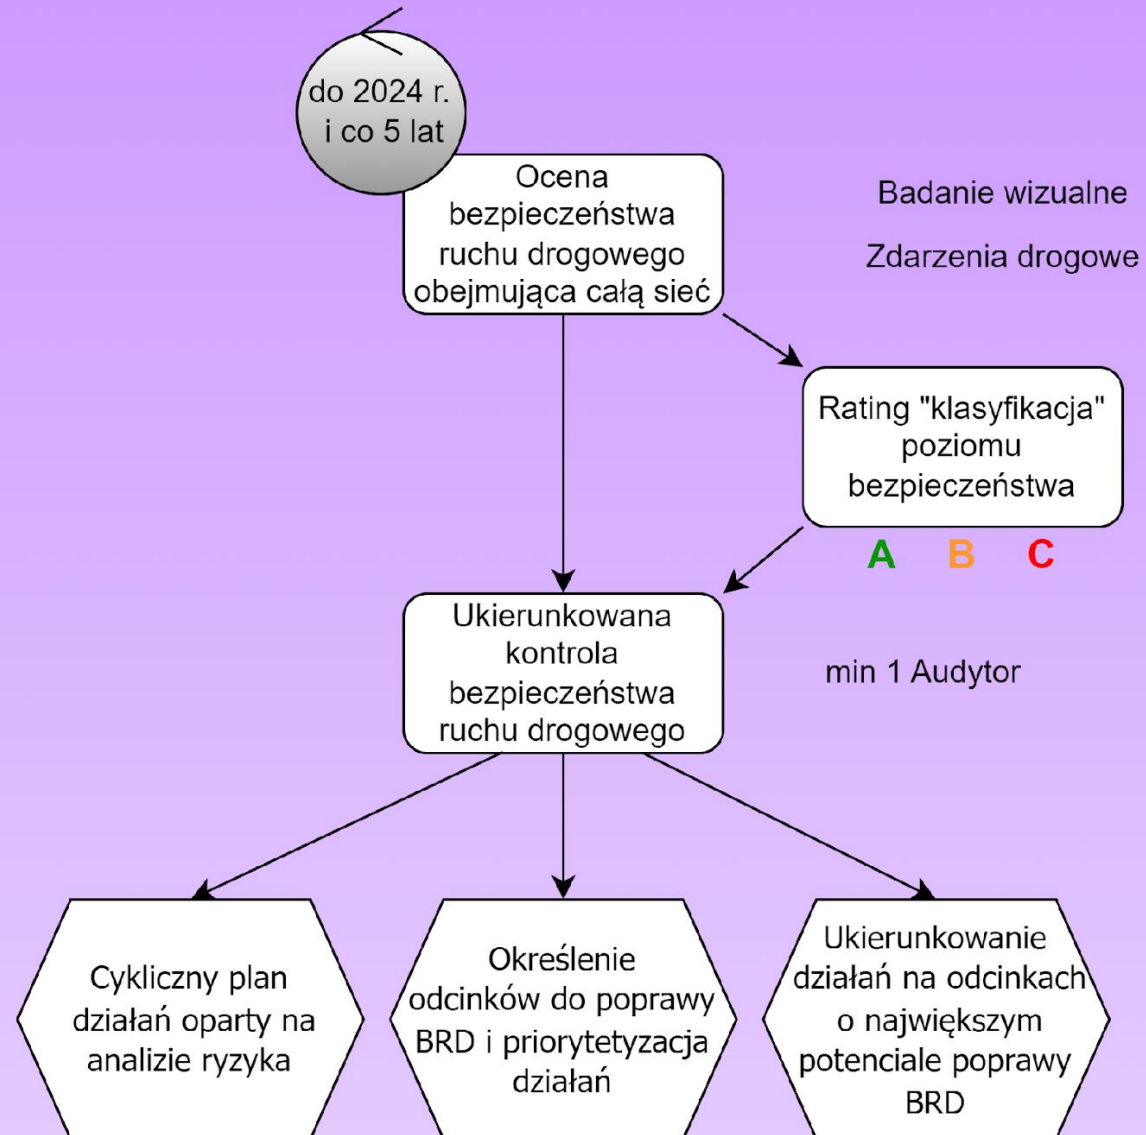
do 2024 r. i co 5 lat

Ocena bezpieczeństwa ruchu drogowego obejmująca całą sieć

Badanie wizualne

Zdarzenia drogowe

Rating "klasyfikacja" poziomu bezpieczeństwa

A B C

Ukierunkowana kontrola bezpieczeństwa ruchu drogowego

min 1 Audytor

Cykliczny plan działań oparty na analizie ryzyka

Określenie odcinków do poprawy BRD i priorytetyzacja działań

Ukierunkowanie działań na odcinkach o największym potenciale poprawy BRD